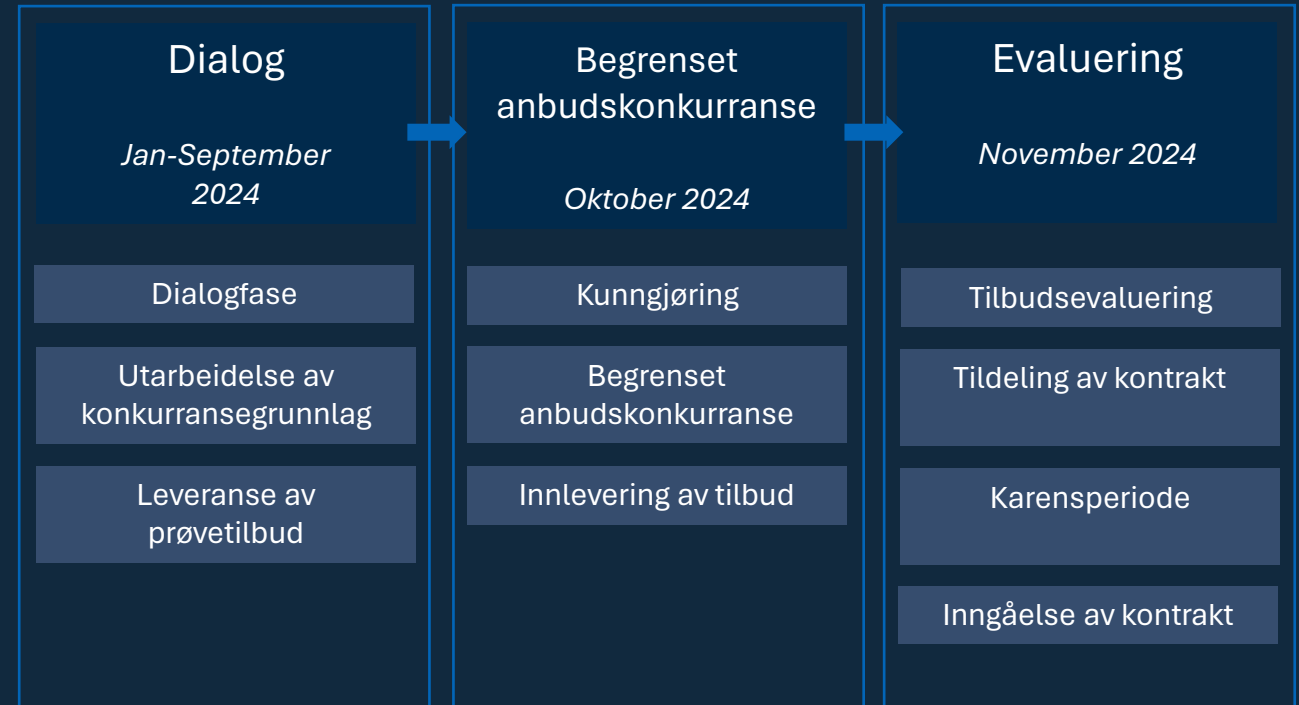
Dialog

Jan-September 2024

Dialogfase

Utarbeidelse av konkurransegrunnlag

Leveranse av prøvetilbud

Begrenset anbudskonkurranse

Oktober 2024

Kunngjøring

Begrenset anbudskonkurranse

Innlevering av tilbud

Evaluering

November 2024

Tilbudsevaluering

Tildeling av kontrakt

Karensperiode

Inngåelse av kontrakt